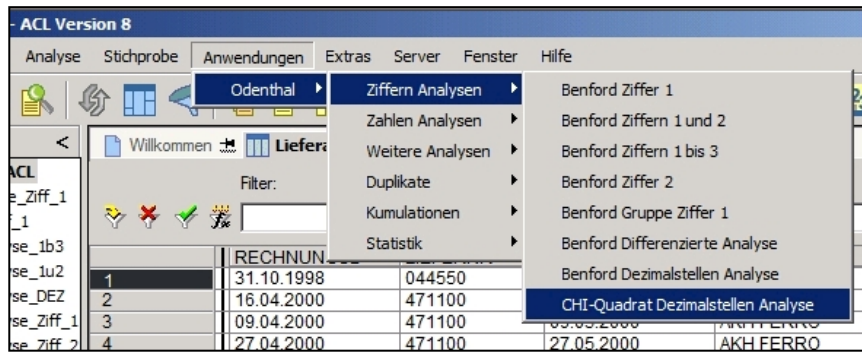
- ACL Version 8

Analyse Stichprobe Anwendungen Extras Server Fenster Hilfe

Odenthal

Ziffern Analysen
Zahlen Analysen
Weitere Analysen
Duplikate
Kumulationen
Statistik

Benford Ziffer 1
Benford Ziffern 1 und 2
Benford Ziffern 1 bis 3
Benford Ziffer 2
Benford Gruppe Ziffer 1
Benford Differenzierte Analyse
Benford Dezimalstellen Analyse
CHI-Quadrat Dezimalstellen Analyse

<
Willkommen Liefer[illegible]
Filter:

ACL
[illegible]e_Ziff_1
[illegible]_1
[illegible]se_1b3
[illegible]se_1u2
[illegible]se_DEZ
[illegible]se_Ziff_1
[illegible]se_Ziff_2

| | RECHNUN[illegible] | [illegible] | | |
|---|---|---|---|---|
| 1 | 31.10.1998 | 044550 | | |
| 2 | 16.04.2000 | 471100 | | |
| 3 | 09.04.2000 | 471100 | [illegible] | AKH FERRO |
| 4 | 27.04.2000 | 471100 | 27.05.2000 | AKH FERRO |